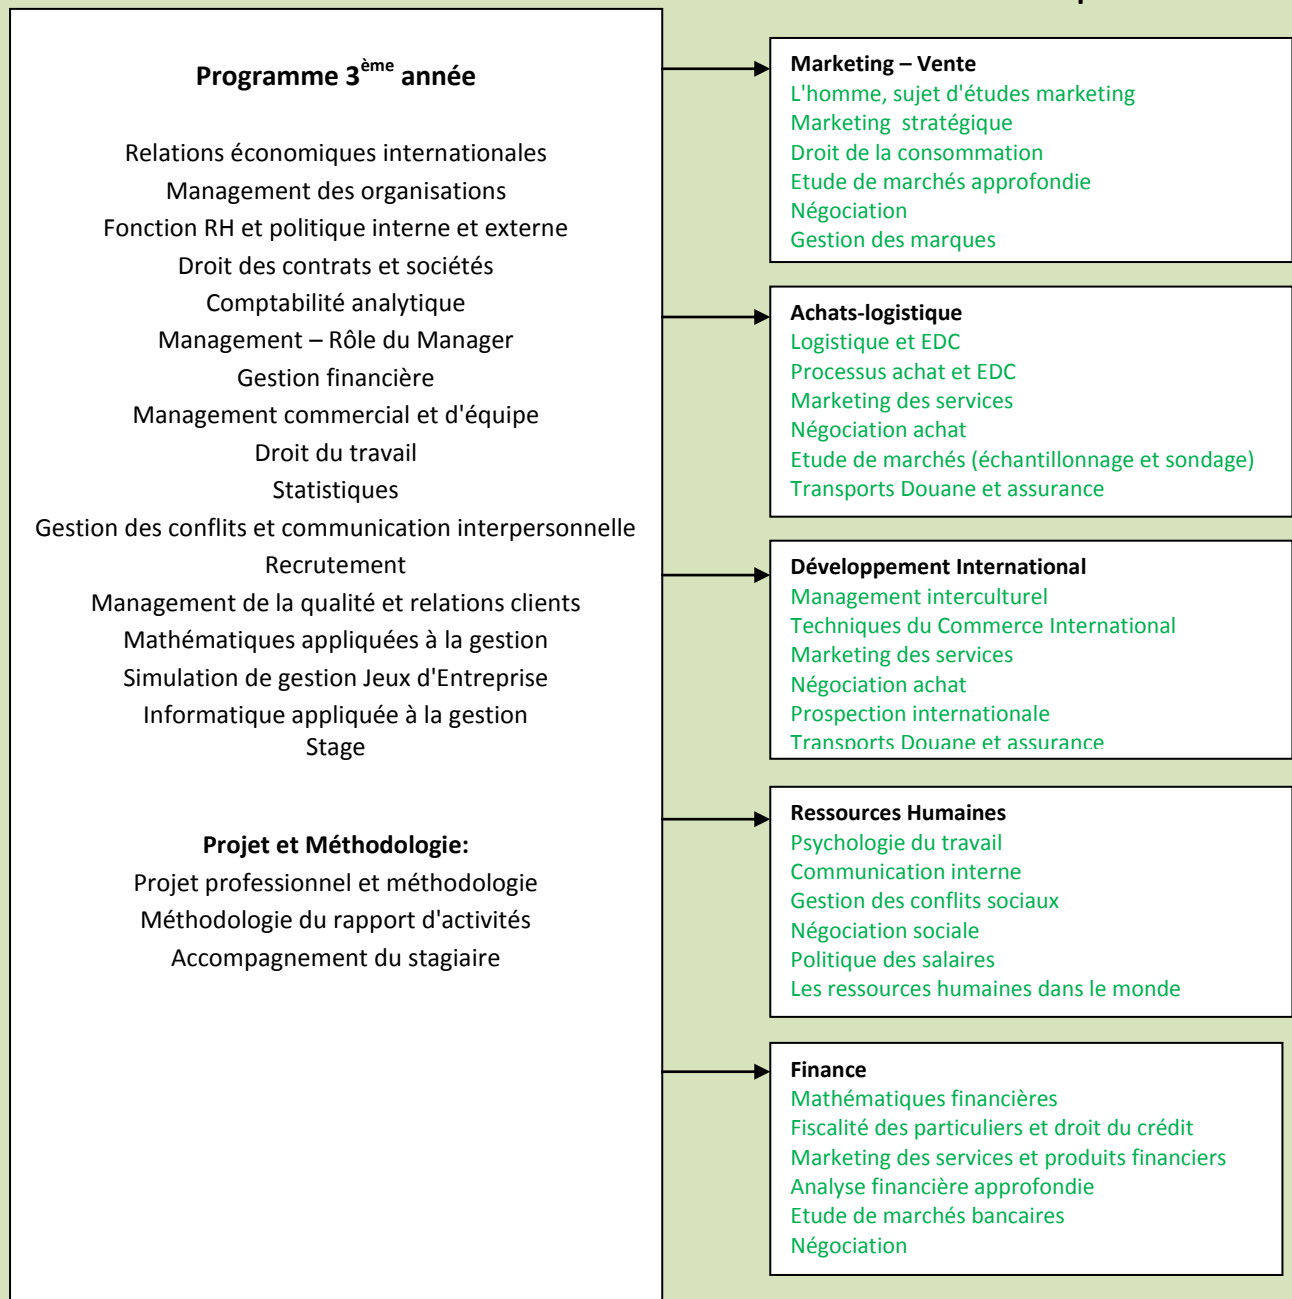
Programme 3$^{ème}$ année

Relations économiques internationales
Management des organisations
Fonction RH et politique interne et externe
Droit des contrats et sociétés
Comptabilité analytique
Management – Rôle du Manager
Gestion financière
Management commercial et d'équipe
Droit du travail
Statistiques
Gestion des conflits et communication interpersonnelle
Recrutement
Management de la qualité et relations clients
Mathématiques appliquées à la gestion
Simulation de gestion Jeux d'Entreprise
Informatique appliquée à la gestion
Stage

Projet et Méthodologie:
Projet professionnel et méthodologie
Méthodologie du rapport d'activités
Accompagnement du stagiaire

Marketing – Vente
L'homme, sujet d'études marketing
Marketing stratégique
Droit de la consommation
Etude de marchés approfondie
Négociation
Gestion des marques

Achats-logistique
Logistique et EDC
Processus achat et EDC
Marketing des services
Négociation achat
Etude de marchés (échantillonnage et sondage)
Transports Douane et assurance

Développement International
Management interculturel
Techniques du Commerce International
Marketing des services
Négociation achat
Prospection internationale
Transports Douane et assurance

Ressources Humaines
Psychologie du travail
Communication interne
Gestion des conflits sociaux
Négociation sociale
Politique des salaires
Les ressources humaines dans le monde

Finance
Mathématiques financières
Fiscalité des particuliers et droit du crédit
Marketing des services et produits financiers
Analyse financière approfondie
Etude de marchés bancaires
Négociation